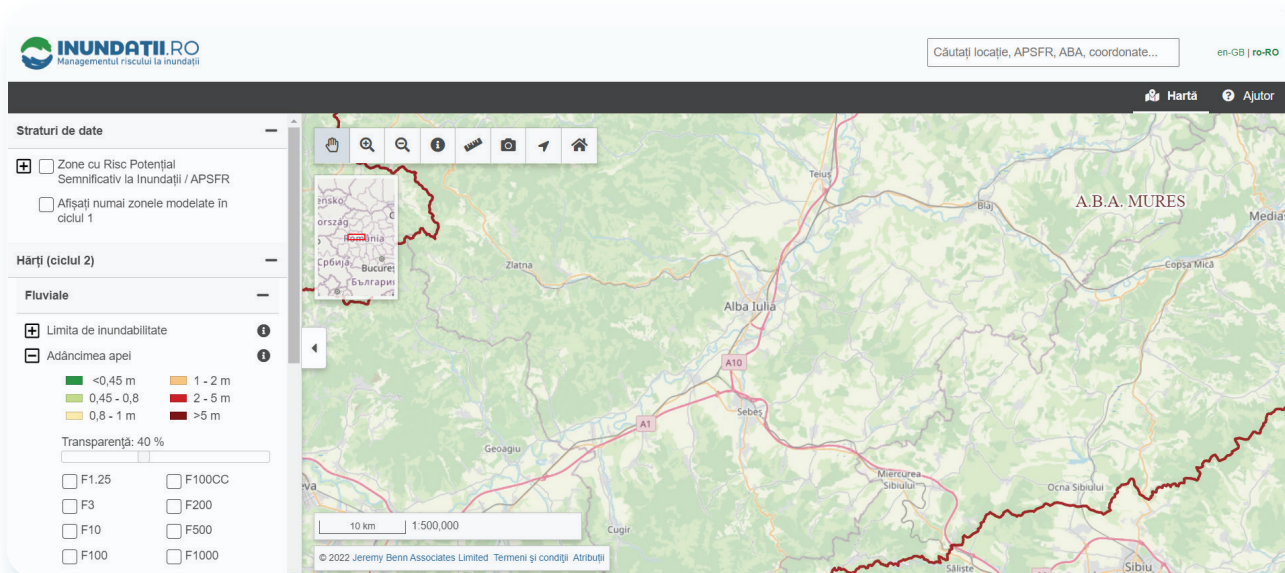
INUNDATII.RO
Managementul riscului la inundații

Căutați locație, APSFR, ABA, coordonate...

en-GB | ro-RO

Hartă
Ajutor

Straturi de date

Zone cu Risc Potențial Semnificativ la Inundații / APSFR

Afișați numai zonele modelate în ciclul 1

Hărți (ciclul 2)

Fluviale

Limita de inundabilitate

Adâncimea apei

<0,45 m
1 - 2 m
0,45 - 0,8
2 - 5 m
0,8 - 1 m
>5 m

Transparență: 40 %

F1.25
F100CC
F3
F200
F10
F500
F100
F1000

ensko
orszag
România
Србија
Bucureș
България

Teiuș
Blaj
A.B.A. MURES
Mediaș
Copșa Mică
Zlatna
Alba Iulia
A10
Sebeș
A1
Geoagiu
Miercurea Sibiului
Ocna Sibiului
Cugir
Săliște
Sibiu
eva

10 km
1:500,000

© 2022 Jeremy Benn Associates Limited Termeni și condiții Atribuții